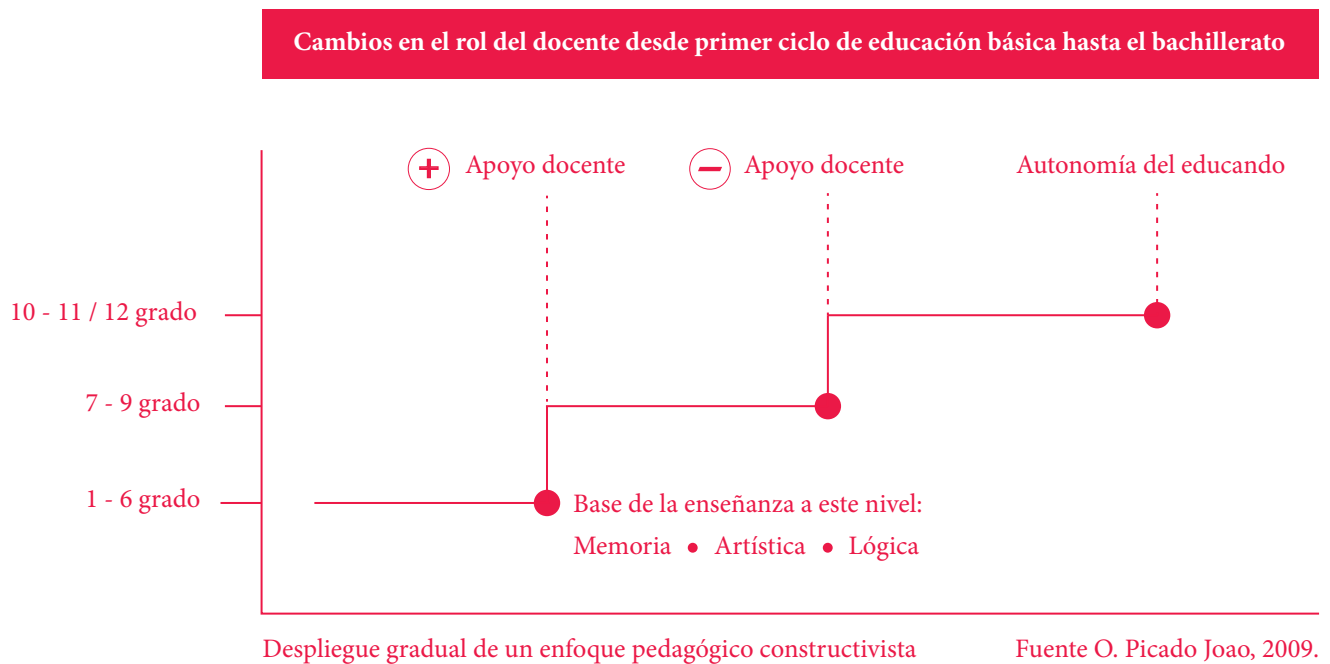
Cambios en el rol del docente desde primer ciclo de educación básica hasta el bachillerato

+ Apoyo docente
− Apoyo docente
Autonomía del educando

10 - 11 / 12 grado
7 - 9 grado
1 - 6 grado

Base de la enseñanza a este nivel:
Memoria • Artística • Lógica

Despliegue gradual de un enfoque pedagógico constructivista
Fuente O. Picado Joao, 2009.